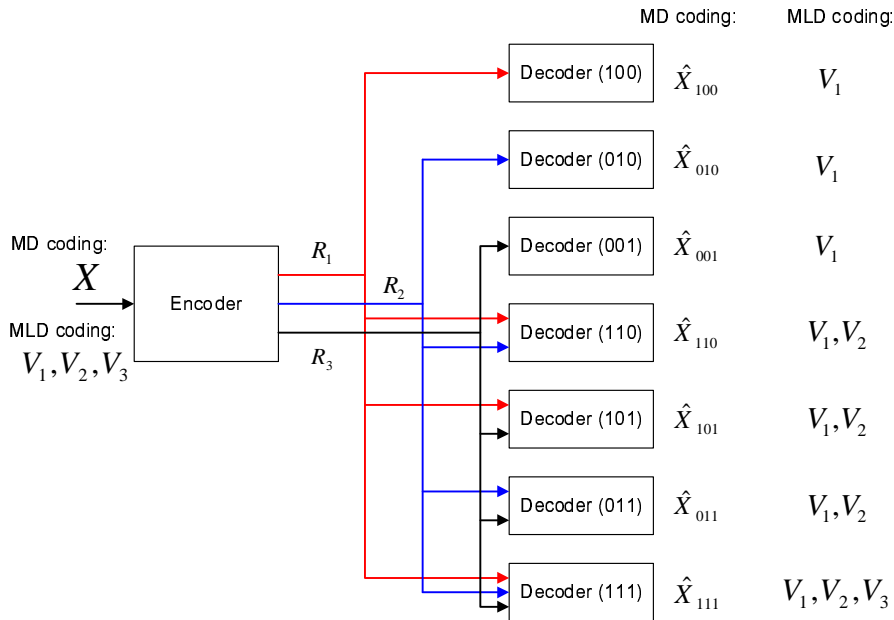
MD coding:

MLD coding:

MD coding:

$X$

MLD coding:

$V_1, V_2, V_3$

Encoder

$R_1$

$R_2$

$R_3$

Decoder (100)

$\hat{X}_{100}$

$V_1$

Decoder (010)

$\hat{X}_{010}$

$V_1$

Decoder (001)

$\hat{X}_{001}$

$V_1$

Decoder (110)

$\hat{X}_{110}$

$V_1, V_2$

Decoder (101)

$\hat{X}_{101}$

$V_1, V_2$

Decoder (011)

$\hat{X}_{011}$

$V_1, V_2$

Decoder (111)

$\hat{X}_{111}$

$V_1, V_2, V_3$